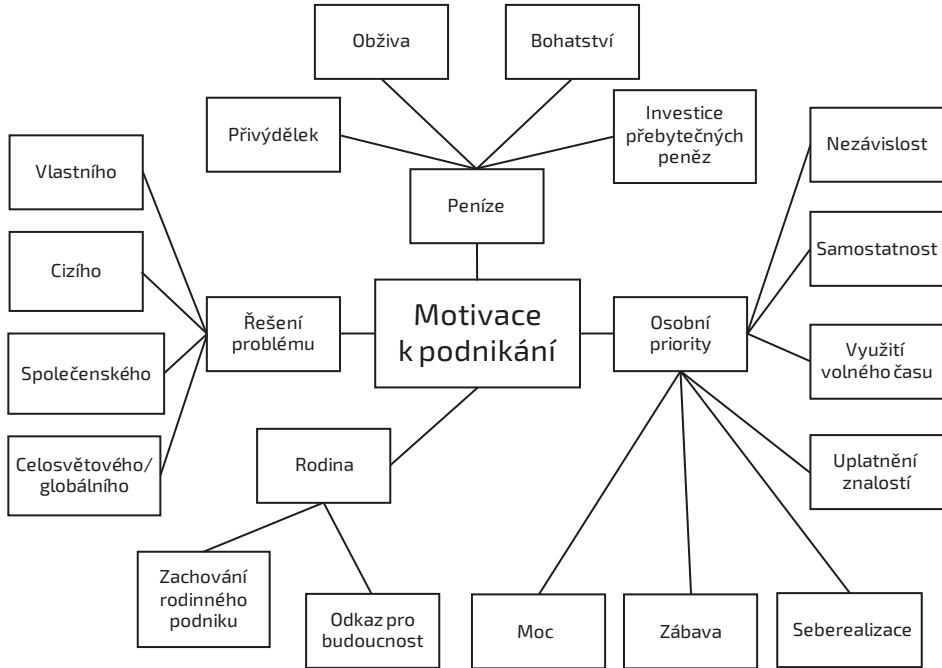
Obživa

Bohatství

Přivýdělek

Investice přebytečných peněz

Peníze

Vlastního

Cizího

Společenského

Celosvětového/ globálního

Řešení problému

Motivace k podnikání

Osobní priority

Nezávislost

Samostatnost

Využití volného času

Uplatnění znalostí

Rodina

Zachování rodinného podniku

Odkaz pro budoucnost

Moc

Zábava

Seberealizace